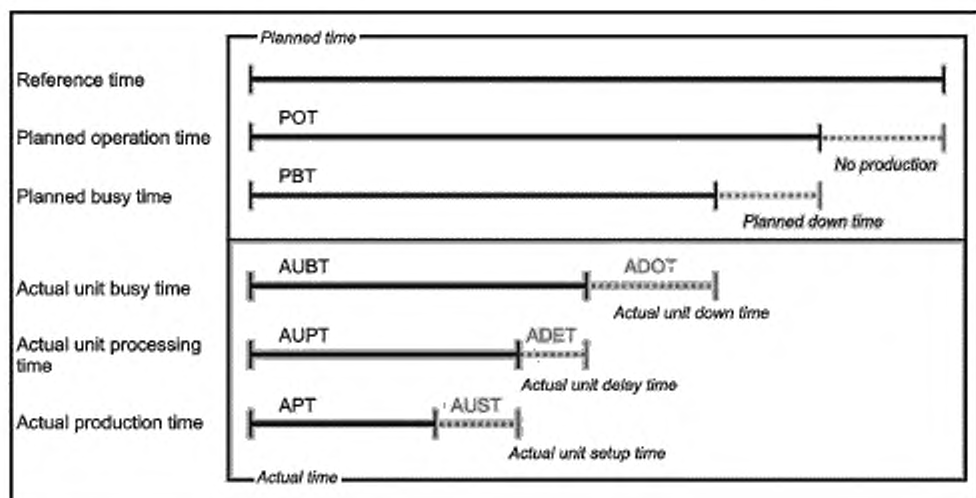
Planned time

Reference time

Planned operation time

POT

No production

Planned busy time

PBT

Planned down time

Actual unit busy time

AUBT

ADOT

Actual unit down time

Actual unit processing time

AUPT

ADET

Actual unit delay time

Actual production time

APT

AUST

Actual unit setup time

Actual time